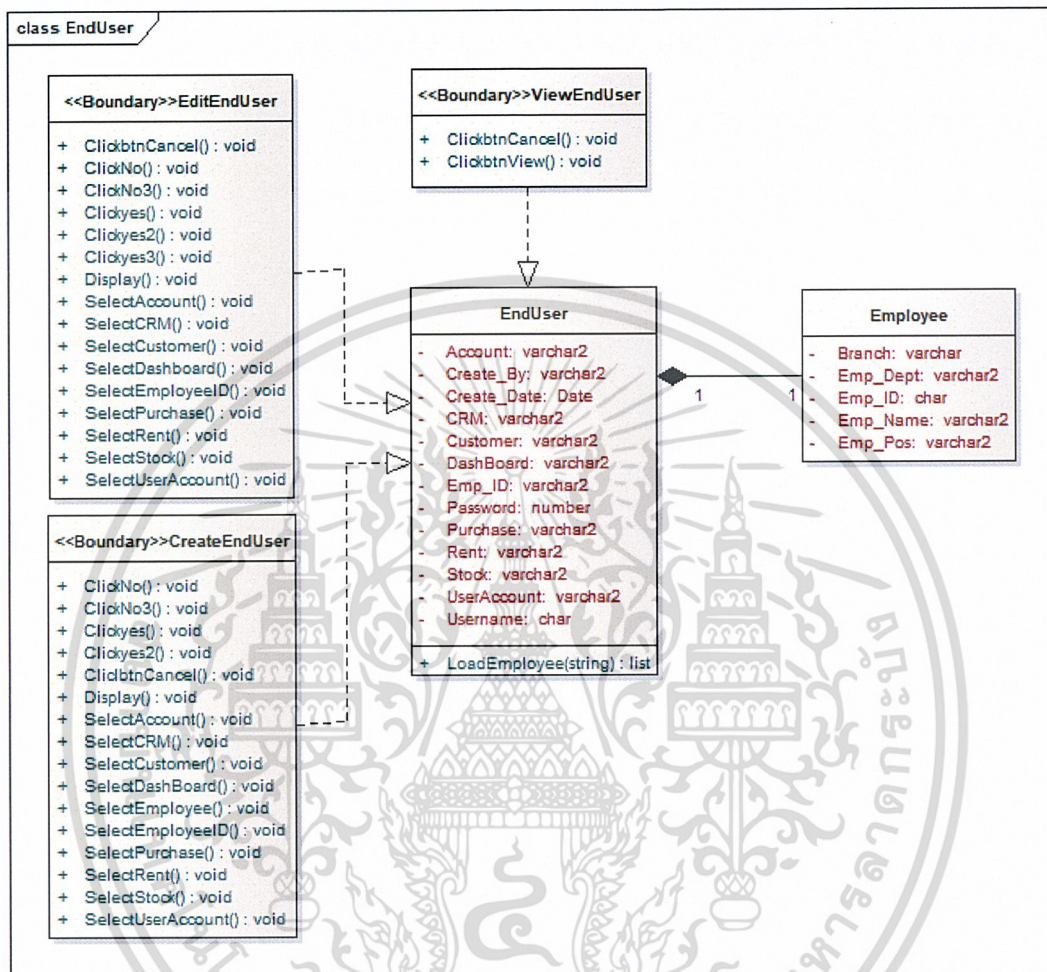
class EndUser

<<Boundary>>EditEndUser

+ ClickbtnCancel() : void
+ ClickNo() : void
+ ClickNo3() : void
+ Clickyes() : void
+ Clickyes2() : void
+ Clickyes3() : void
+ Display() : void
+ SelectAccount() : void
+ SelectCRM() : void
+ SelectCustomer() : void
+ SelectDashboard() : void
+ SelectEmployeeID() : void
+ SelectPurchase() : void
+ SelectRent() : void
+ SelectStock() : void
+ SelectUserAccount() : void

<<Boundary>>ViewEndUser

+ ClickbtnCancel() : void
+ ClickbtnView() : void

EndUser

- Account: varchar2
- Create_By: varchar2
- Create_Date: Date
- CRM: varchar2
- Customer: varchar2
- DashBoard: varchar2
- Emp_ID: varchar2
- Password: number
- Purchase: varchar2
- Rent: varchar2
- Stock: varchar2
- UserAccount: varchar2
- Username: char

+ LoadEmployee(string) : list

1

1

Employee

- Branch: varchar
- Emp_Dept: varchar2
- Emp_ID: char
- Emp_Name: varchar2
- Emp_Pos: varchar2

<<Boundary>>CreateEndUser

+ ClickNo() : void
+ ClickNo3() : void
+ Clickyes() : void
+ Clickyes2() : void
+ ClickbtnCancel() : void
+ Display() : void
+ SelectAccount() : void
+ SelectCRM() : void
+ SelectCustomer() : void
+ SelectDashBoard() : void
+ SelectEmployee() : void
+ SelectEmployeeID() : void
+ SelectPurchase() : void
+ SelectRent() : void
+ SelectStock() : void
+ SelectUserAccount() : void